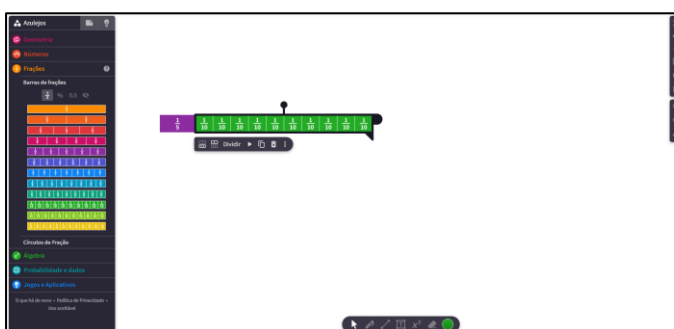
Azulejos
Geometria
Números
Frações
Barras de frações
%  0.5
Círculos de Fração
Álgebra
Probabilidade e dados
Jogos e Aplicativos
O que há de novo · Política de Privacidade · Uso aceitável

$\frac{1}{5}$

| $\frac{1}{10}$ | $\frac{1}{10}$ | $\frac{1}{10}$ | $\frac{1}{10}$ | $\frac{1}{10}$ | $\frac{1}{10}$ | $\frac{1}{10}$ | $\frac{1}{10}$ | $\frac{1}{10}$ | $\frac{1}{10}$ |
|---|---|---|---|---|---|---|---|---|---|

Dividir

$x^2$